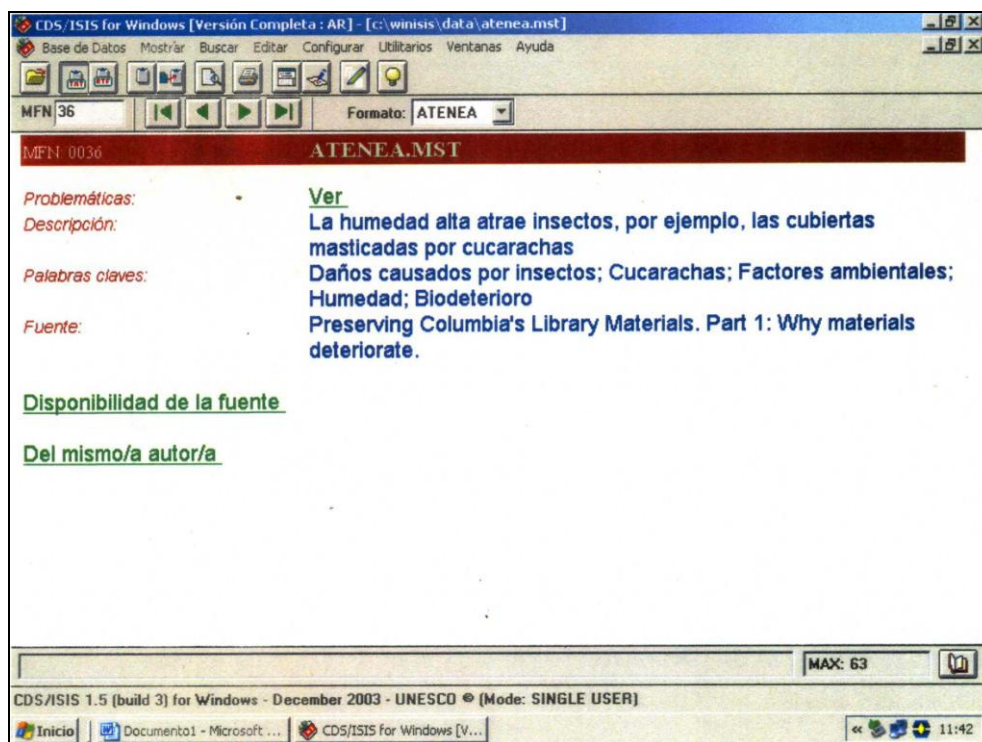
CDS/ISIS for Windows [Versión Completa : AR] - [c:\winisis\data\atenea.mst]

Base de Datos Mostrar Buscar Editar Configurar Utilitarios Ventanas Ayuda

MFN 36

Formato: ATENEA

MFN: 0036

ATENEA.MST

Problemáticas: Ver

Descripción: La humedad alta atrae insectos, por ejemplo, las cubiertas masticadas por cucarachas

Palabras claves: Daños causados por insectos; Cucarachas; Factores ambientales; Humedad; Biodeterioro

Fuente: Preserving Columbia's Library Materials. Part 1: Why materials deteriorate.

Disponibilidad de la fuente

Del mismo/a autor/a

MAX: 63

CDS/ISIS 1.5 (build 3) for Windows - December 2003 - UNESCO © (Mode: SINGLE USER)

Inicio | Documento1 - Microsoft ... | CDS/ISIS for Windows [V... | 11:42